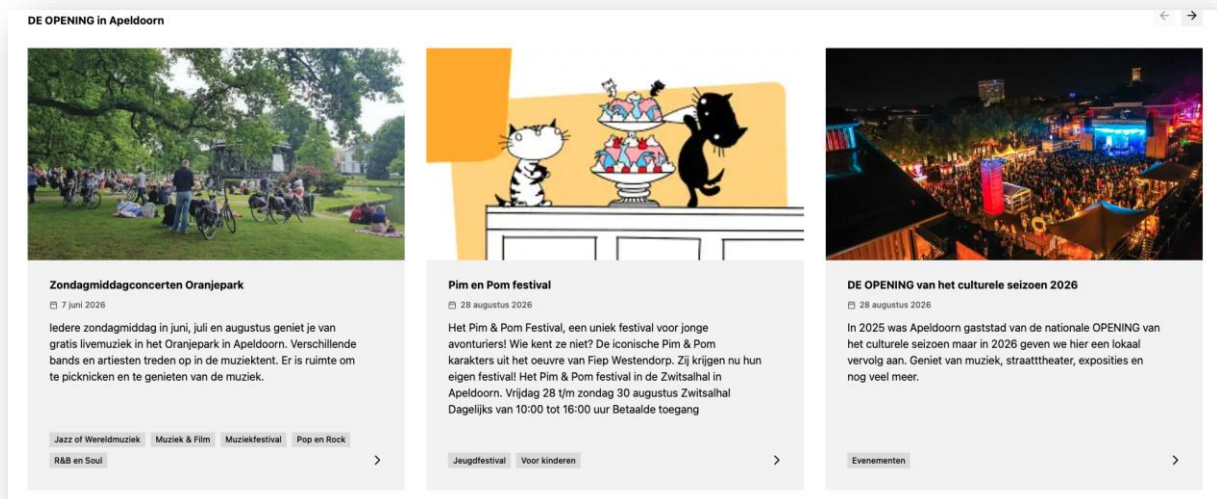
DE OPENING in Apeldoorn

Zondagmiddagconcerten Oranjepark

7 juni 2026

Iedere zondagmiddag in juni, juli en augustus geniet je van gratis livemuziek in het Oranjepark in Apeldoorn. Verschillende bands en artiesten treden op in de muziektent. Er is ruimte om te picknicken en te genieten van de muziek.

Jazz of Wereldmuziek
Muziek & Film
Muziekfestival
Pop en Rock
R&B en Soul

Pim en Pom festival

28 augustus 2026

Het Pim & Pom Festival, een uniek festival voor jonge avonturiers! Wie kent ze niet? De iconische Pim & Pom karakters uit het oeuvre van Fiep Westendorp. Zij krijgen nu hun eigen festival! Het Pim & Pom festival in de Zwitsalhal in Apeldoorn. Vrijdag 28 t/m zondag 30 augustus Zwitsalhal Dagelijks van 10:00 tot 16:00 uur Betaalde toegang

Jeugdfestival
Voor kinderen

DE OPENING van het culturele seizoen 2026

28 augustus 2026

In 2025 was Apeldoorn gaststad van de nationale OPENING van het culturele seizoen maar in 2026 geven we hier een lokaal vervolg aan. Geniet van muziek, straatttheater, exposities en nog veel meer.

Evenementen